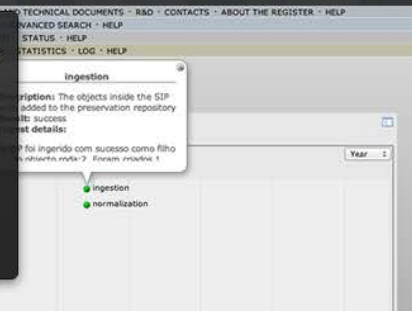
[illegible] TECHNICAL DOCUMENTS · R&D · CONTACTS · ABOUT THE REGISTER · HELP
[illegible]VANCED SEARCH · HELP
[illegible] STATUS · HELP
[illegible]STATISTICS · LOG · HELP

ingestion

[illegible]cription: The objects inside the SIP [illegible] added to the preservation repository
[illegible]lt: success
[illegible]t details:

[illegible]P foi ingerido com sucesso como filho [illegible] objecto roda:2. Foram criados 1

Year

ingestion
normalization